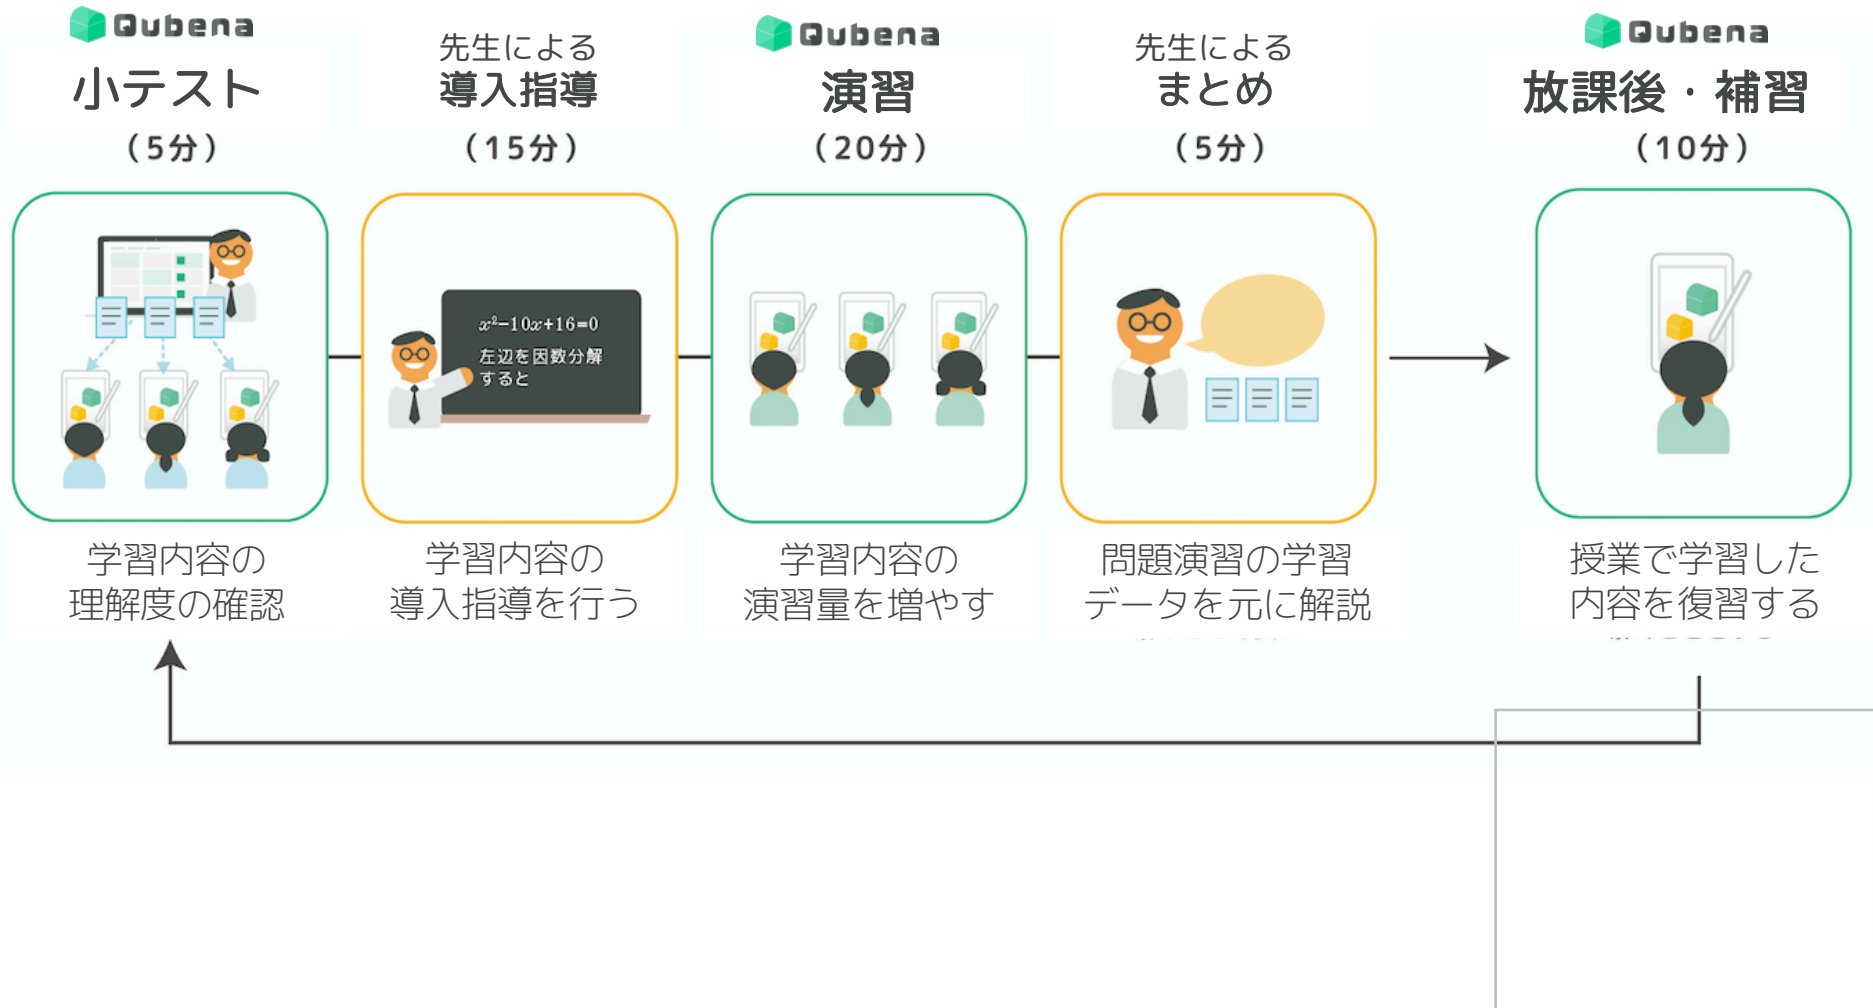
Qubena
小テスト
（5分）

先生による
導入指導
（15分）

Qubena
演習
（20分）

先生による
まとめ
（5分）

Qubena
放課後・補習
（10分）

$x^2-10x+16=0$
左辺を因数分解すると

学習内容の
理解度の確認

学習内容の
導入指導を行う

学習内容の
演習量を増やす

問題演習の学習
データを元に解説

授業で学習した
内容を復習する